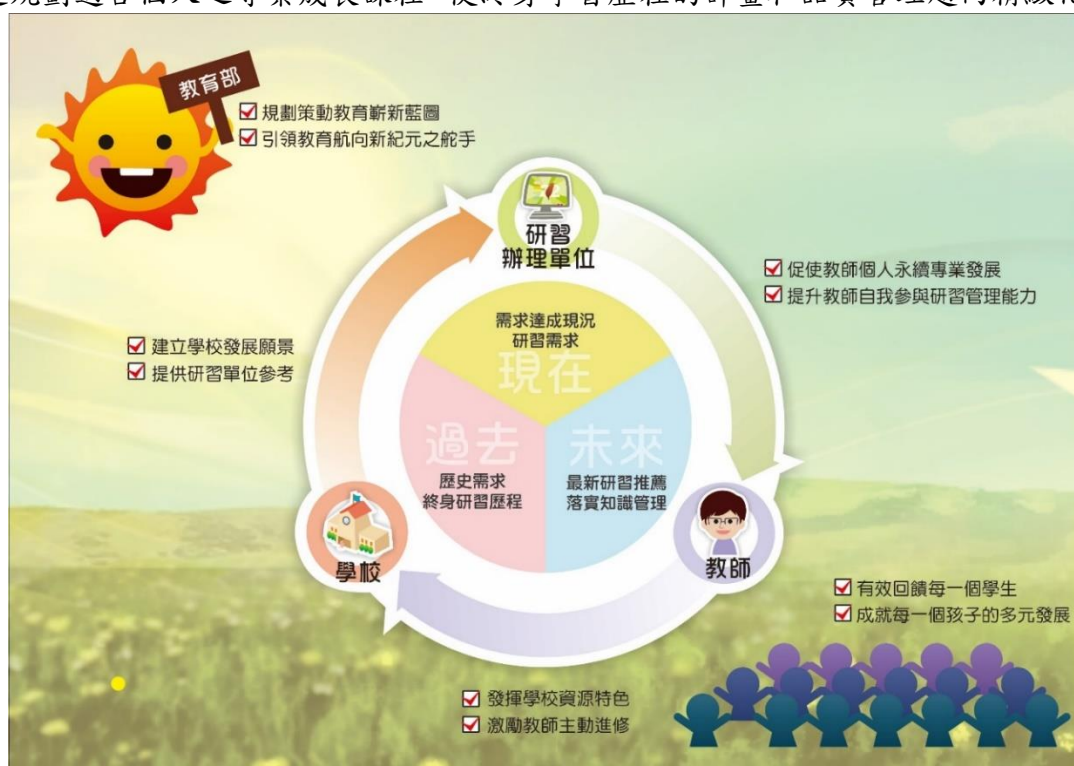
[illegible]規劃適合個人之專業成長課程，提供男子習歷程的評量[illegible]

教育部

☑ 規劃策動教育嶄新藍圖
☑ 引領教育航向新紀元之舵手

研習
辦理單位

☑ 促使教師個人永續專業發展
☑ 提升教師自我參與研習管理能力

☑ 建立學校發展願景
☑ 提供研習單位參考

需求達成現況
研習需求
現在

過去
歷史需求
終身研習歷程

未來
最新研習推薦
落實知識管理

學校

教師

☑ 有效回饋每一個學生
☑ 成就每一個孩子的多元發展

☑ 發揮學校資源特色
☑ 激勵教師主動進修